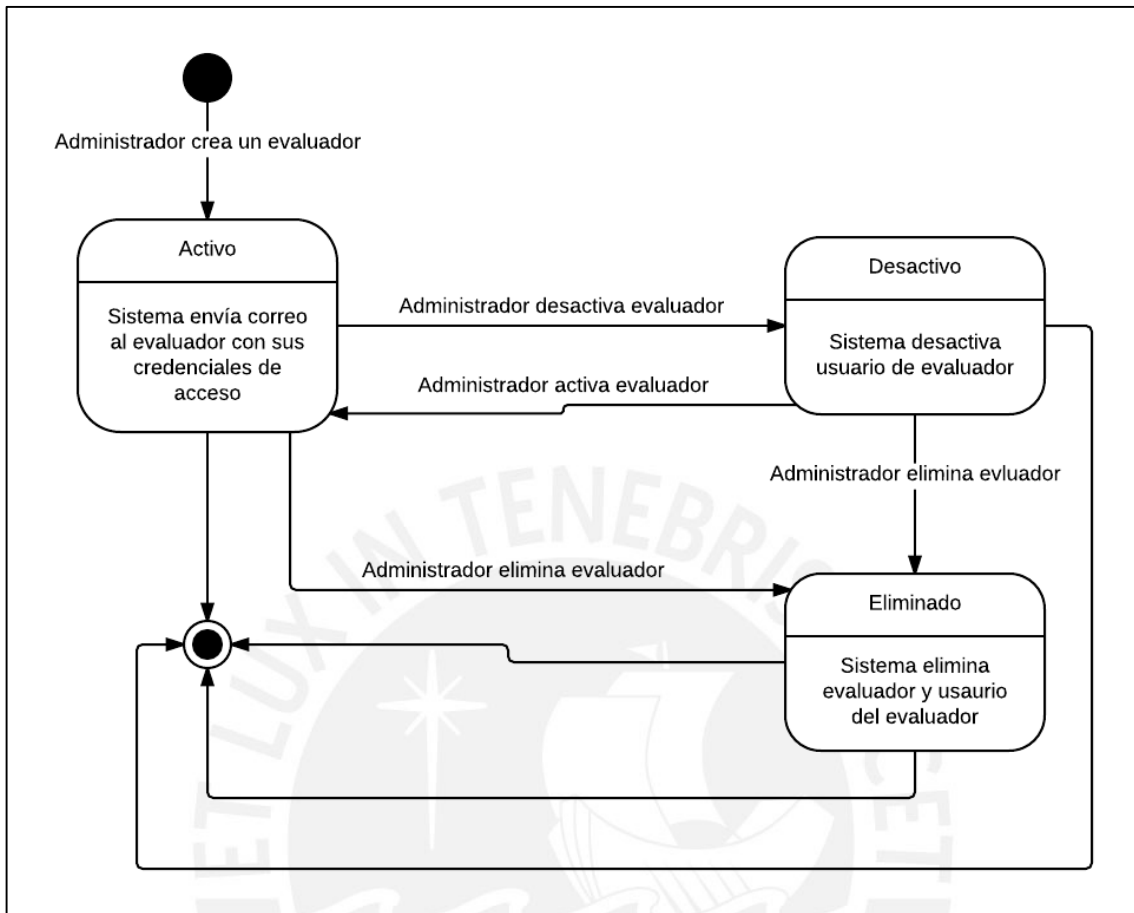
Administrador crea un evaluador

Activo

Sistema envía correo al evaluador con sus credenciales de acceso

Administrador desactiva evaluador

Desactivo

Sistema desactiva usuario de evaluador

Administrador activa evaluador

Administrador elimina evluador

Administrador elimina evaluador

Eliminado

Sistema elimina evaluador y usaurio del evaluador

LUX IN TENEBRIS LUCET